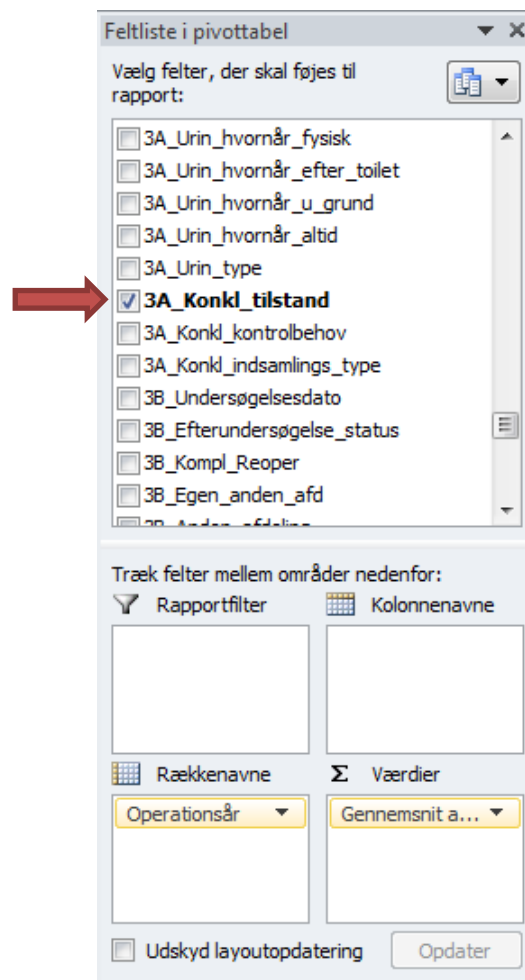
Feltliste i pivottabel

Vælg felter, der skal føjes til rapport:

3A_Urin_hvornår_fysisk
3A_Urin_hvornår_efter_toilet
3A_Urin_hvornår_u_grund
3A_Urin_hvornår_altid
3A_Urin_type
3A_Konkl_tilstand
3A_Konkl_kontrolbehov
3A_Konkl_indsamlings_type
3B_Undersøgelsesdato
3B_Efterundersøgelse_status
3B_Kompl_Reoper
3B_Egen_anden_afd
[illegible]

Træk felter mellem områder nedenfor:

Rapportfilter

Kolonnenavne

Rækkenavne

Værdier

Operationsår

Gennemsnit a...

Udskyd layoutopdatering

Opdater